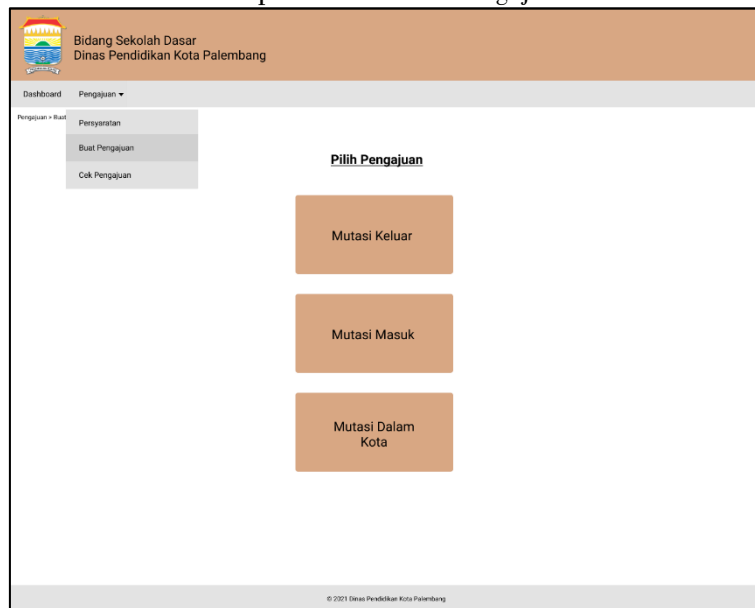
Bidang Sekolah Dasar
Dinas Pendidikan Kota Palembang

Dashboard Pengajuan ▾

Pengajuan > Buat

Persyaratan
Buat Pengajuan
Cek Pengajuan

Pilih Pengajuan

Mutasi Keluar

Mutasi Masuk

Mutasi Dalam Kota

© 2021 Dinas Pendidikan Kota Palembang